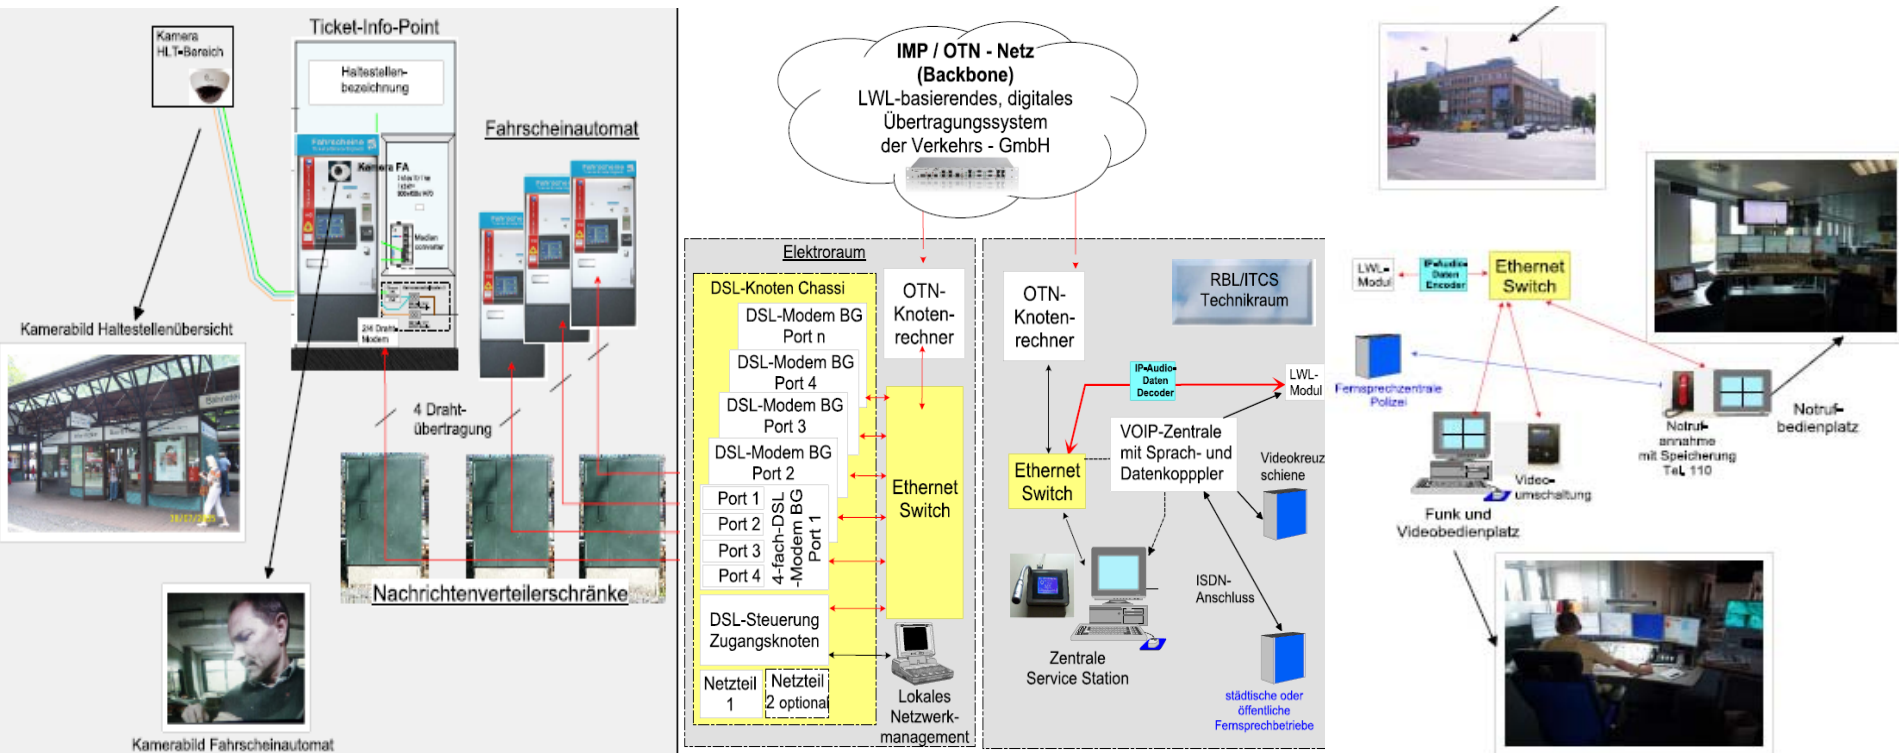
Kamera HLT-Bereich

Ticket-Info-Point

Haltestellenbezeichnung

Kamera FA

Medienconverter

24 Draht-Modem

Fahrscheinautomat

Kamerabild Haltestellenübersicht

4 Drahtübertragung

Nachrichtenverteilerschränke

Kamerabild Fahrscheinautomat

IMP / OTN - Netz (Backbone) LWL-basierendes, digitales Übertragungssystem der Verkehrs - GmbH

Elektroraum

DSL-Knoten Chassi

DSL-Modem BG Port n

DSL-Modem BG Port 4

DSL-Modem BG Port 3

DSL-Modem BG Port 2

Port 1

Port 2

Port 3

Port 4

4-fach-DSL -Modem BG Port 1

DSL-Steuerung Zugangsknoten

Netzteil 1

Netzteil 2 optional

OTN-Knotenrechner

Ethernet Switch

Lokales Netzwerkmanagement

OTN-Knotenrechner

RBL/ITCS Technikraum

IP-Audio-Daten Decoder

LWL-Modul

Ethernet Switch

VOIP-Zentrale mit Sprach- und Datenkopppler

Videokreuzschiene

ISDN-Anschluss

Zentrale Service Station

städtische oder öffentliche Fernsprechbetriebe

LWL-Modul

IP-Audio-Daten Encoder

Ethernet Switch

Fernsprechzentrale Polizei

Notrufannahme mit Speicherung Tel. 110

Notrufbedienplatz

Videoumschaltung

Funk und Videobedienplatz